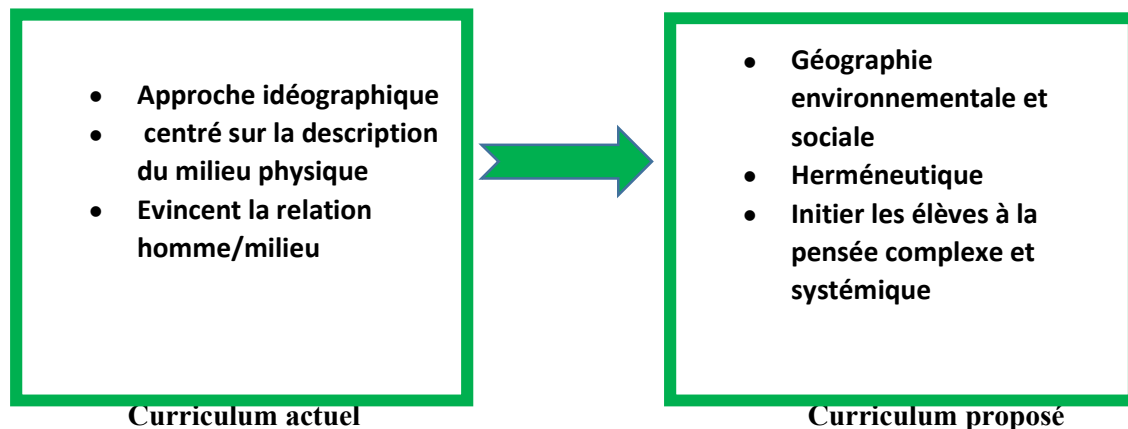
- Approche idéographique
- centré sur la description du milieu physique
- Evincent la relation homme/milieu

Curriculum actuel

- Géographie environnementale et sociale
- Herméneutique
- Initier les élèves à la pensée complexe et systémique

Curriculum proposé